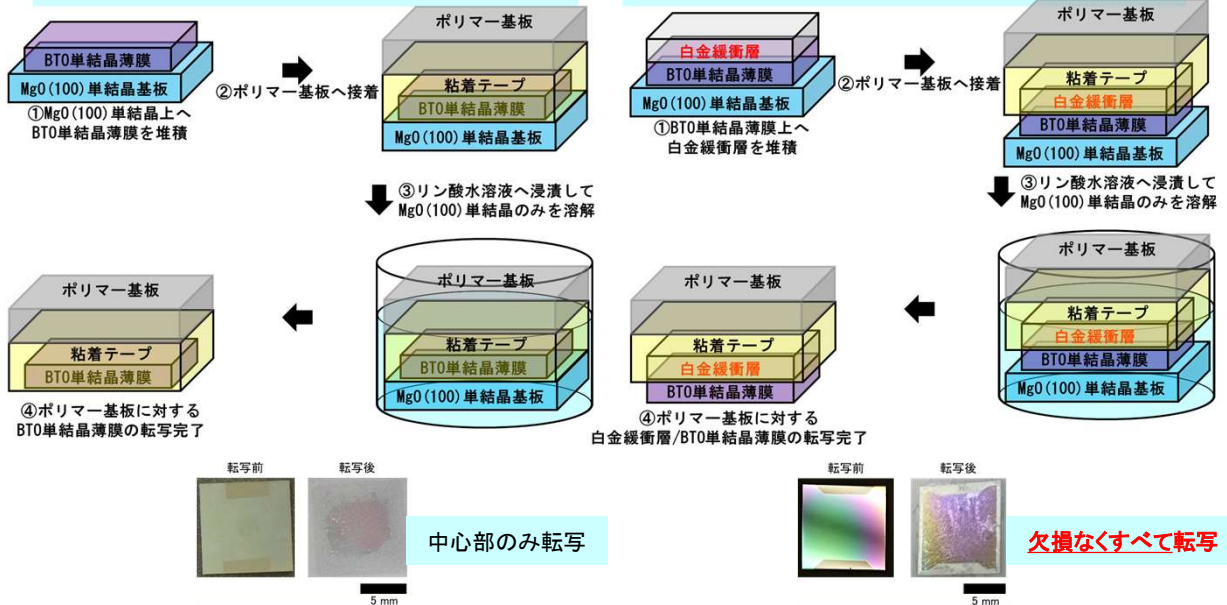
BTO単結晶薄膜
MgO(100)単結晶基板
①MgO(100)単結晶上へBTO単結晶薄膜を堆積

②ポリマー基板へ接着

ポリマー基板
粘着テープ
BTO単結晶薄膜
MgO(100)単結晶基板

③リン酸水溶液へ浸漬してMgO(100)単結晶のみを溶解

ポリマー基板
粘着テープ
BTO単結晶薄膜
MgO(100)単結晶基板

ポリマー基板
粘着テープ
BTO単結晶薄膜
④ポリマー基板に対するBTO単結晶薄膜の転写完了

転写前
転写後
中心部のみ転写
5 mm

白金緩衝層
BTO単結晶薄膜
MgO(100)単結晶基板
①BTO単結晶薄膜上へ白金緩衝層を堆積

②ポリマー基板へ接着

ポリマー基板
粘着テープ
白金緩衝層
BTO単結晶薄膜
MgO(100)単結晶基板

③リン酸水溶液へ浸漬してMgO(100)単結晶のみを溶解

ポリマー基板
粘着テープ
白金緩衝層
BTO単結晶薄膜
MgO(100)単結晶基板

ポリマー基板
粘着テープ
白金緩衝層
BTO単結晶薄膜
④ポリマー基板に対する白金緩衝層/BTO単結晶薄膜の転写完了

転写前
転写後
欠損なくすべて転写
5 mm